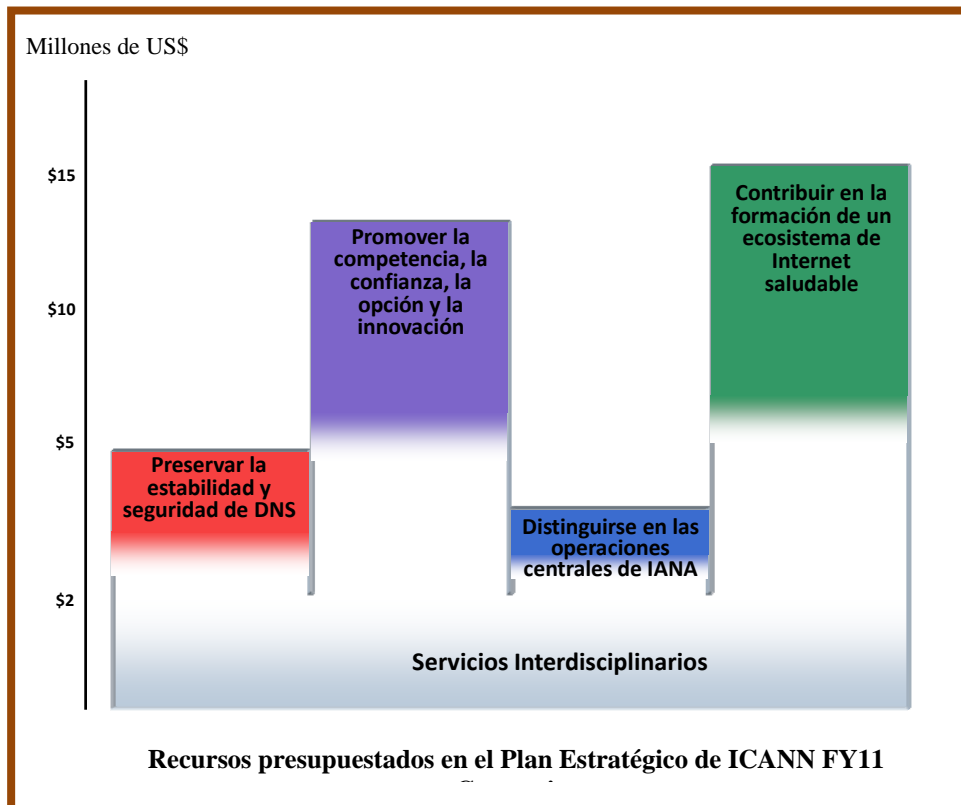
Millones de US$

$15

$10

$5

$2

Preservar la estabilidad y seguridad de DNS

Promover la competencia, la confianza, la opción y la innovación

Distinguirse en las operaciones centrales de IANA

Contribuir en la formación de un ecosistema de Internet saludable

Servicios Interdisciplinarios

Recursos presupuestados en el Plan Estratégico de ICANN FY11

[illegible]